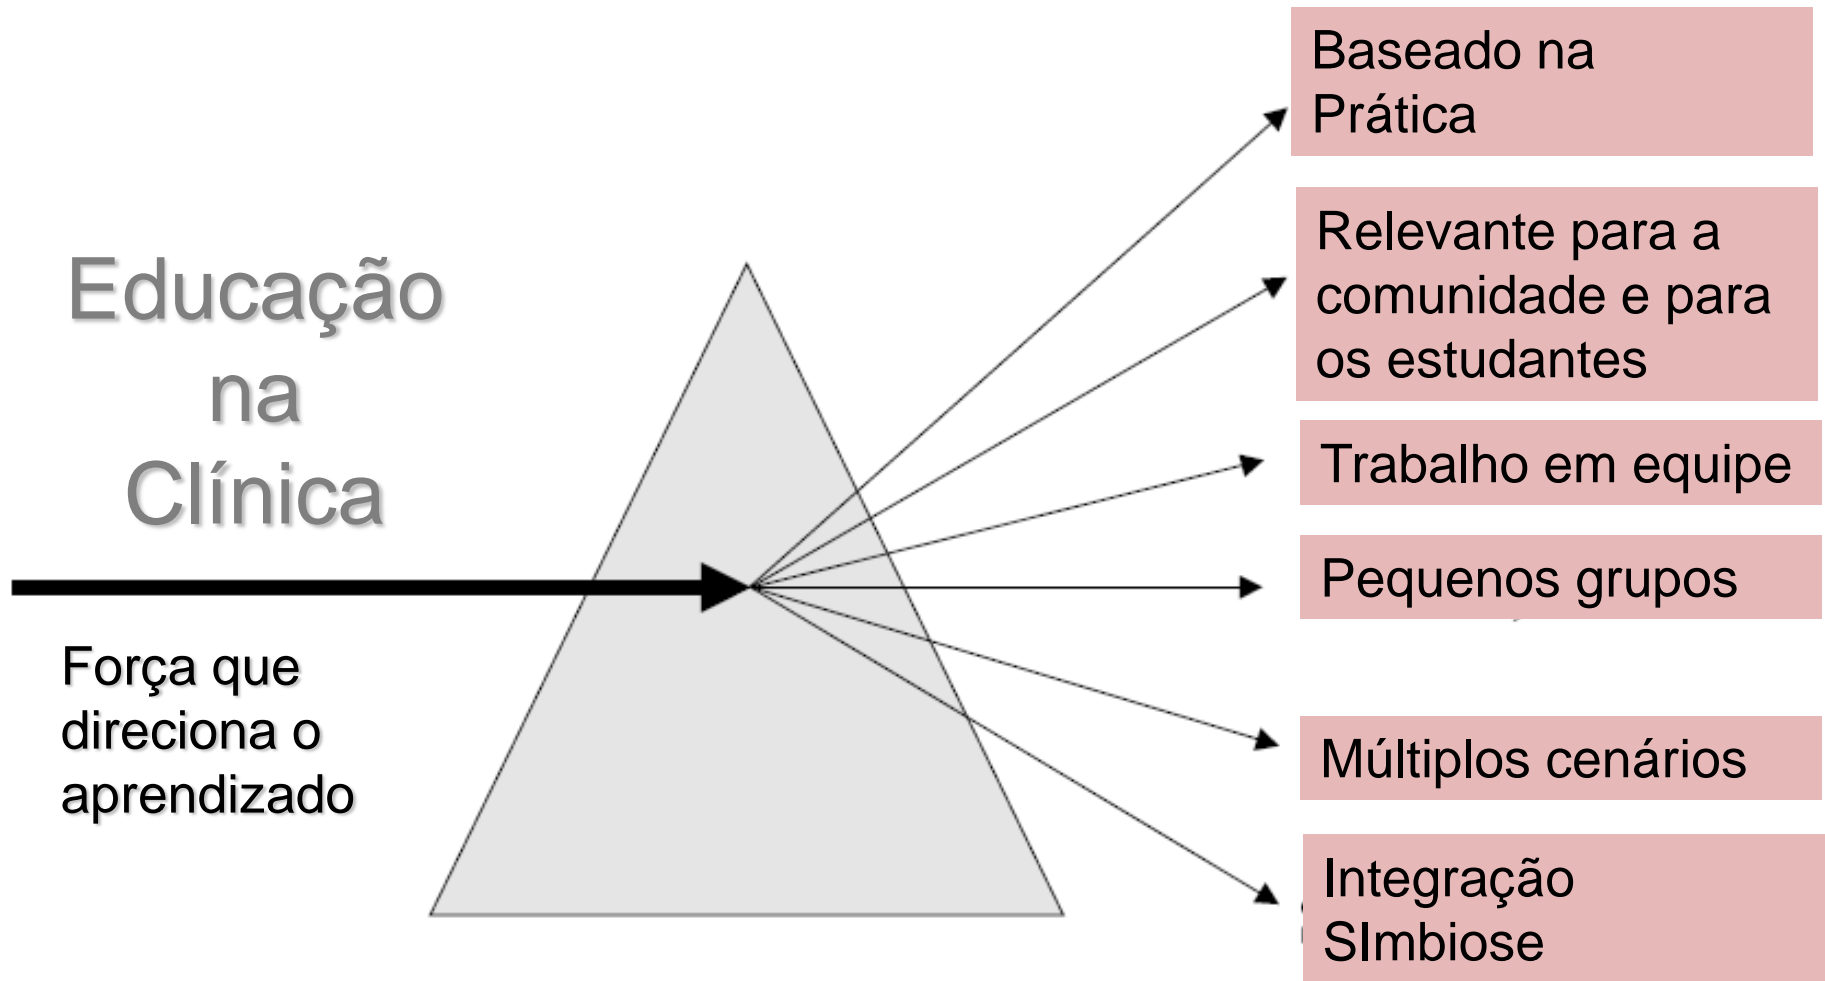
Educação na Clínica

Força que direciona o aprendizado

Baseado na Prática

Relevante para a comunidade e para os estudantes

Trabalho em equipe

Pequenos grupos

Múltiplos cenários

Integração
SImbiose